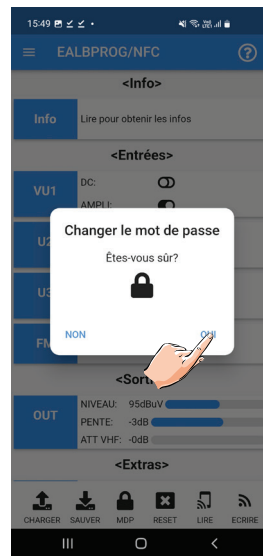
15:49

EALBPROG/NFC

<Info>

Info

Lire pour obtenir les infos

<Entrées>

VU1

DC:

AMPLI:

U2

U3

FM

Changer le mot de passe

Êtes-vous sûr?

NON

OUI

<Sort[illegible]

OUT

NIVEAU: 95dBuV

PENTE: -3dB

ATT VHF: -0dB

<Extras>

CHARGER SAUVER MDP RESET LIRE ECRIRE